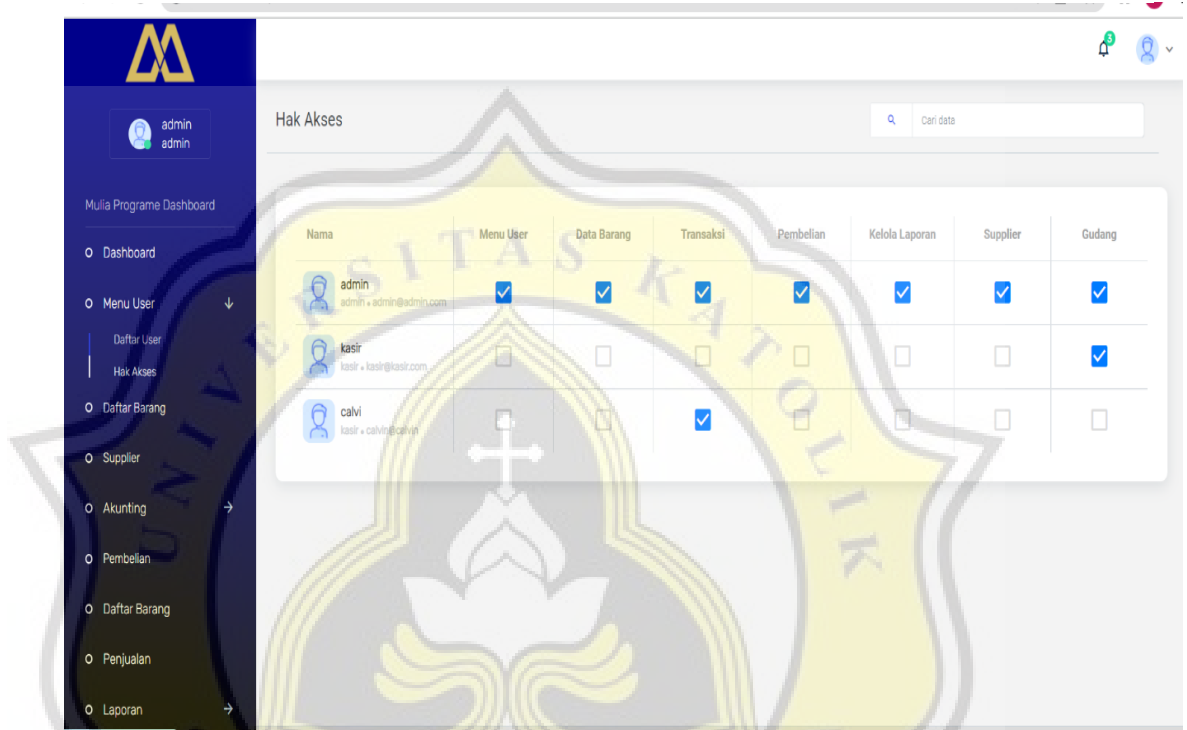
3

admin
admin

Mulia Programe Dashboard

Dashboard

Menu User

Daftar User

Hak Akses

Daftar Barang

Supplier

Akunting

Pembelian

Daftar Barang

Penjualan

Laporan

Hak Akses

Cari data

| Nama | Menu User | Data Barang | Transaksi | Pembelian | Kelola Laporan | Supplier | Gudang |
|---|---|---|---|---|---|---|---|
| admin admin • admin@admin.com | ☑ | ☑ | ☑ | ☑ | ☑ | ☑ | ☑ |
| kasir kasir • kasir@kasir.com | ☐ | ☐ | ☐ | ☐ | ☐ | ☐ | ☑ |
| calvi kasir • calvin@calvin | ☐ | ☐ | ☑ | ☐ | ☐ | ☐ | ☐ |

SITAS KATOLIK